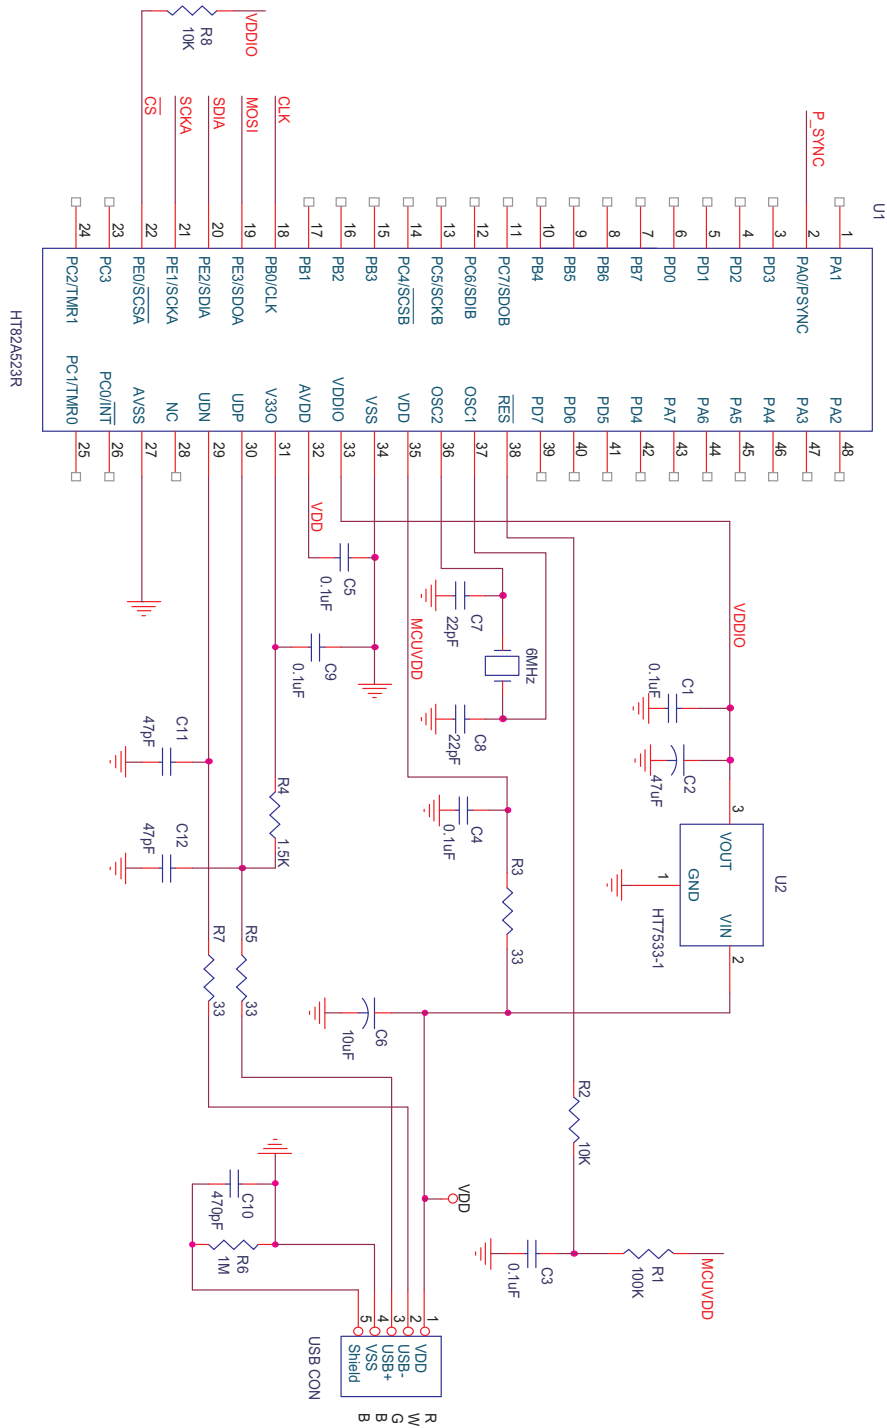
R8
10K
VDDIO
CS
SCKA
SDIA
MOSI
CLK
P_SYNC
U1
24 23 22 21 20 19 18 17 16 15 14 13 12 11 10 9 8 7 6 5 4 3 2 1
PC2/TMR1
PC3
PE0/$\overline{SCSA}$
PE1/SCKA
PE2/SDIA
PE3/SDOA
PB0/CLK
PB1
PB2
PB3
PC4/$\overline{SCSB}$
PC5/SCKB
PC6/SDIB
PC7/SDOB
PB4
PB5
PB6
PB7
PD0
PD1
PD2
PD3
PA0/PSYNC
PA1
HT82A523R
PC1/TMR0
PC0/$\overline{INT}$
AVSS
NC
UDN
UDP
V33O
AVDD
VDDIO
VSS
VDD
OSC2
OSC1
$\overline{RES}$
PD7
PD6
PD5
PD4
PA7
PA6
PA5
PA4
PA3
PA2
25 26 27 28 29 30 31 32 33 34 35 36 37 38 39 40 41 42 43 44 45 46 47 48
VDD
C5
0.1uF
C7
22pF
6MHz
C8
22pF
MCUVDD
C9
0.1uF
VDDIO
C1
0.1uF
C2
47uF
C11
47pF
C12
47pF
R4
1.5K
C4
0.1uF
R3
33
3
VOUT
1
GND
U2
HT7533-1
VIN
2
R7
33
R5
33
C6
10uF
R2
10K
VDD
C10
470pF
R6
1M
C3
0.1uF
R1
100K
MCUVDD
5 4 3 2 1
VDD
USB-
USB+
VSS
Shield
USB CON
R
W
G
B
B